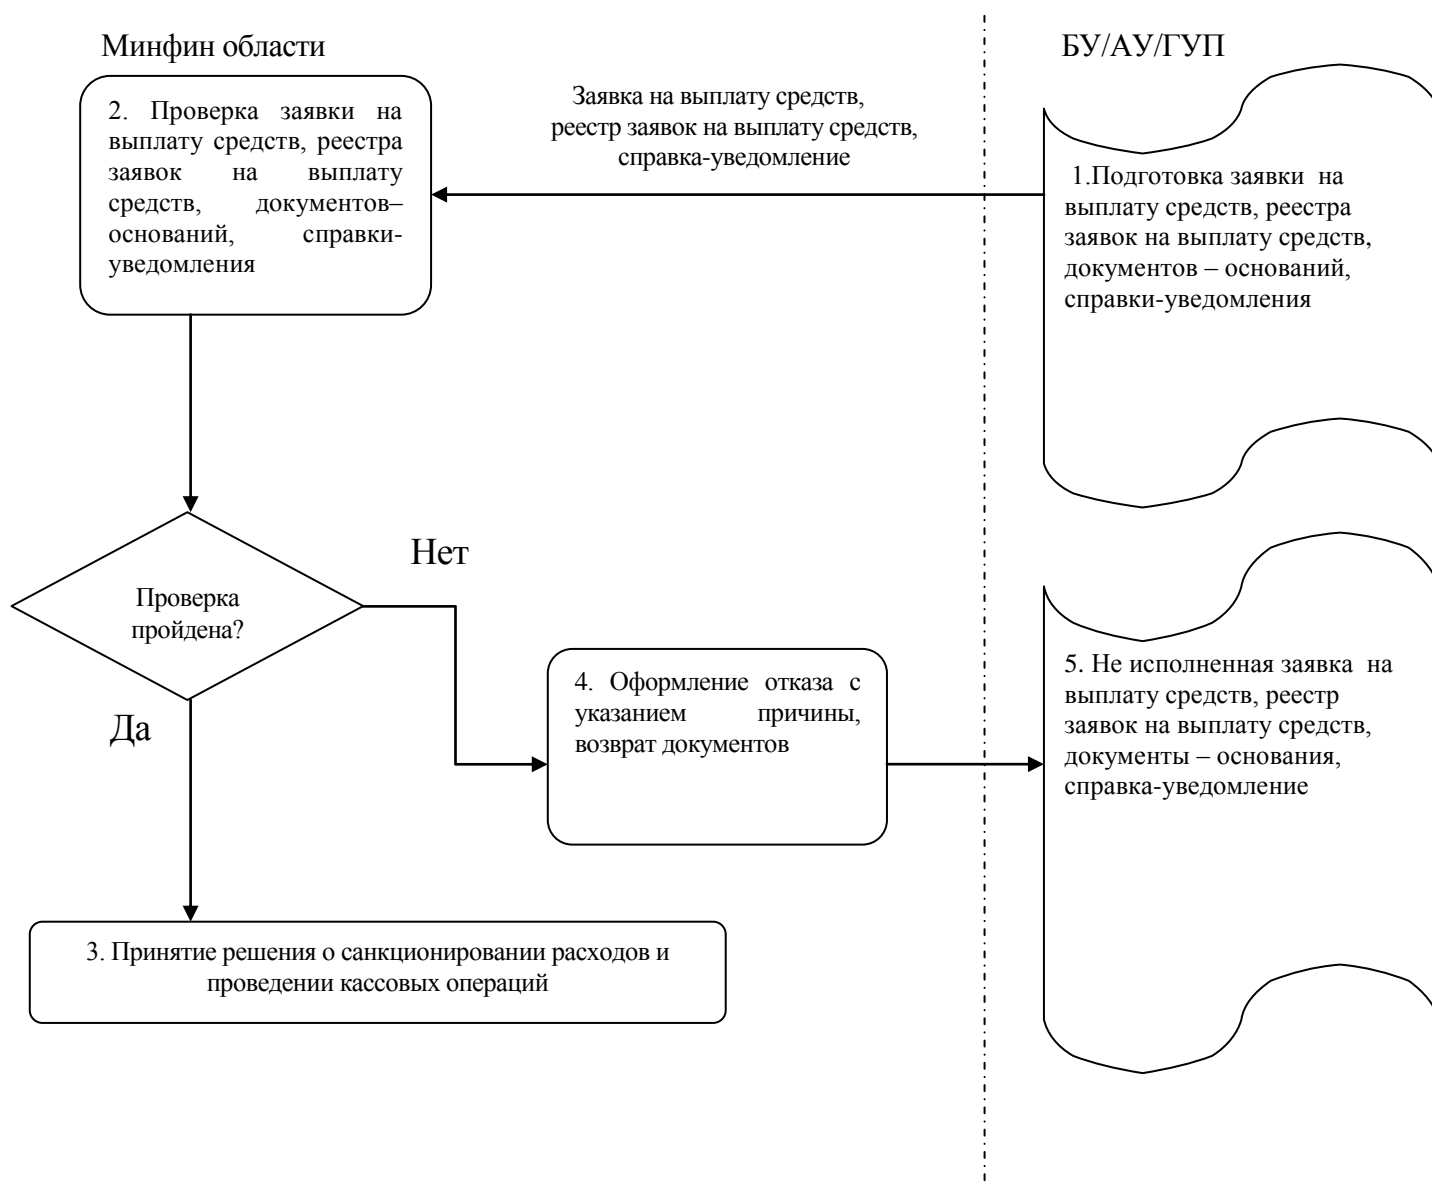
Минфин области

БУ/АУ/ГУП

2. Проверка заявки на выплату средств, реестра заявок на выплату средств, документов–оснований, справки-уведомления

Заявка на выплату средств, реестр заявок на выплату средств, справка-уведомление

1.Подготовка заявки на выплату средств, реестра заявок на выплату средств, документов – оснований, справки-уведомления

Проверка пройдена?

Нет

Да

4. Оформление отказа с указанием причины, возврат документов

5. Не исполненная заявка на выплату средств, реестр заявок на выплату средств, документы – основания, справка-уведомление

3. Принятие решения о санкционировании расходов и проведении кассовых операций